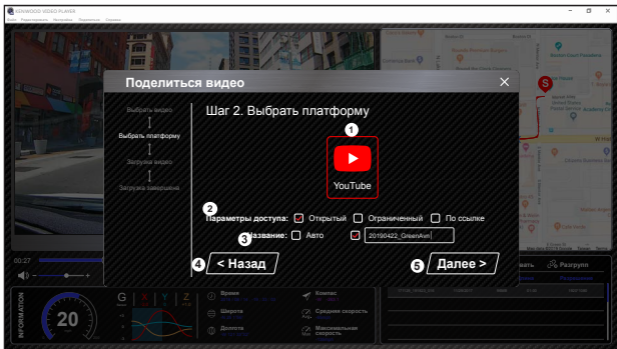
KENWOOD VIDEO PLAYER
Файл Редактировать Настройки Поделиться Справка

Поделиться видео

Выбрать видео
Выбрать платформу
Загрузка видео
Загрузка завершена

Шаг 2. Выбрать платформу

1
YouTube

2
Параметры доступа: Открытый Ограниченный По ссылке

3
Название: Авто 20190422_GreenAvn

4
< Назад

5
Далее >

00:27

вать
Разгрупп

INFORMATION
20
G X Y Z
Время
Широта
Долгота
Компас
Средняя скорость
Максимальная скорость